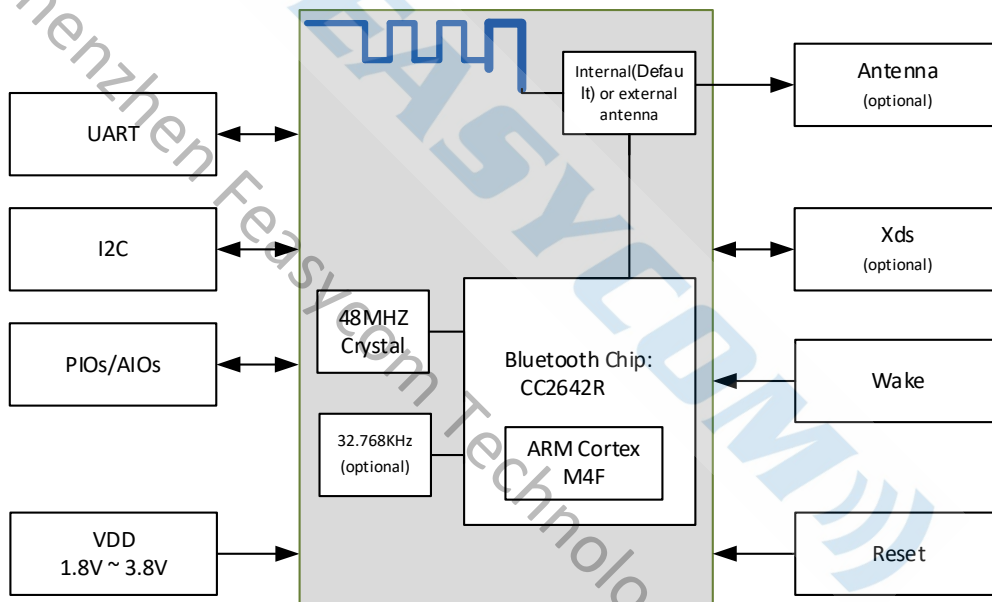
Shenzhen Feasycom Technolo

FEASYCOM

UART

I2C

PIOs/AIOs

VDD
1.8V ~ 3.8V

Internal(Default) or external antenna

48MHZ Crystal

32.768KHz (optional)

Bluetooth Chip: CC2642R

ARM Cortex M4F

Antenna
(optional)

Xds
(optional)

Wake

Reset